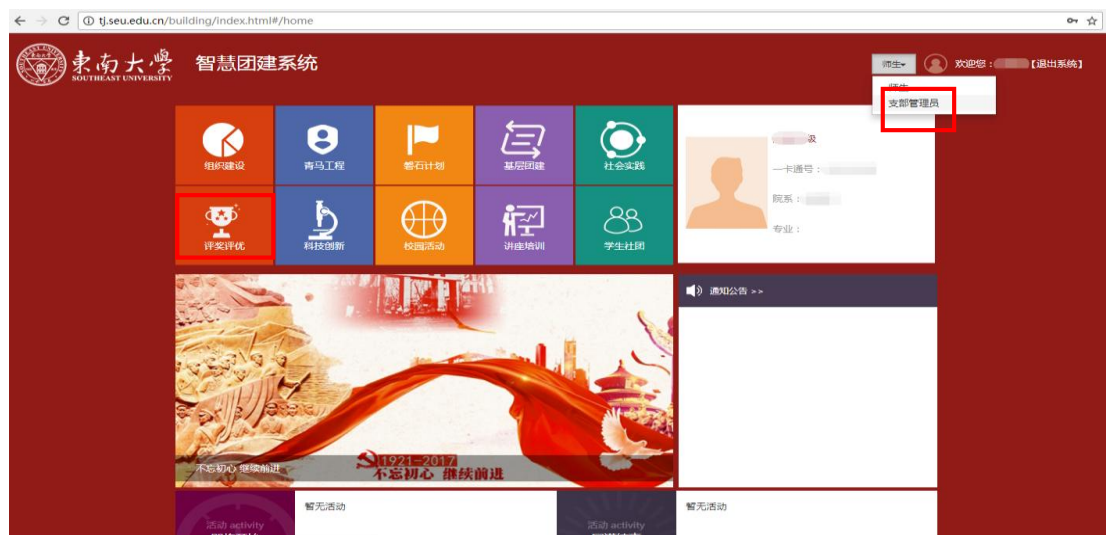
tj.seu.edu.cn/building/index.html#/home

東南大學 SOUTHEAST UNIVERSITY

智慧团建系统

师生▾ 欢迎您：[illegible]【退出系统】

师生

支部管理员

组织建设

青马工程

磐石计划

基层团建

社会实践

评奖评优

科技创新

校园活动

讲座培训

学生社团

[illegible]级

一卡通号：

院系：

专业：

通知公告 >>

不忘初心 继续前进

1921—2017

不忘初心 继续前进

活动 activity

暂无活动

活动 activity

暂无活动